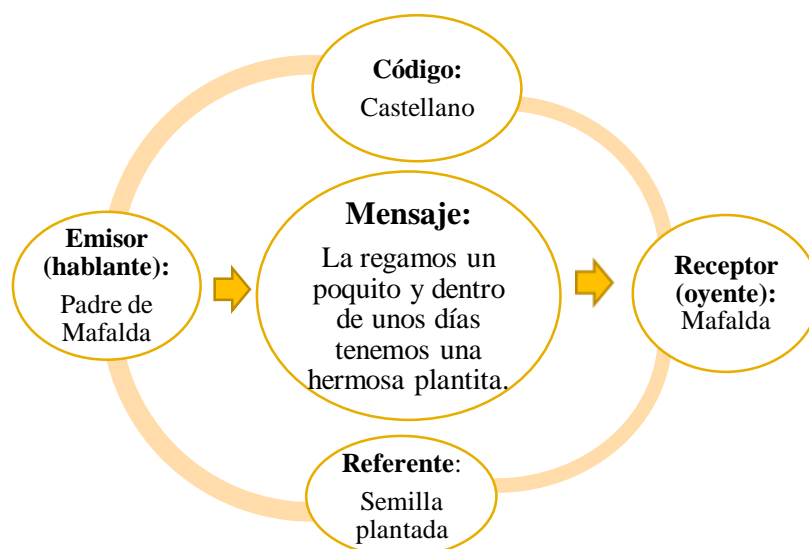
**Código:**
Castellano

**Emisor (hablante):**
Padre de Mafalda

**Mensaje:**
La regamos un poquito y dentro de unos días tenemos una hermosa plantita.

**Receptor (oyente):**
Mafalda

**Referente**:
Semilla plantada